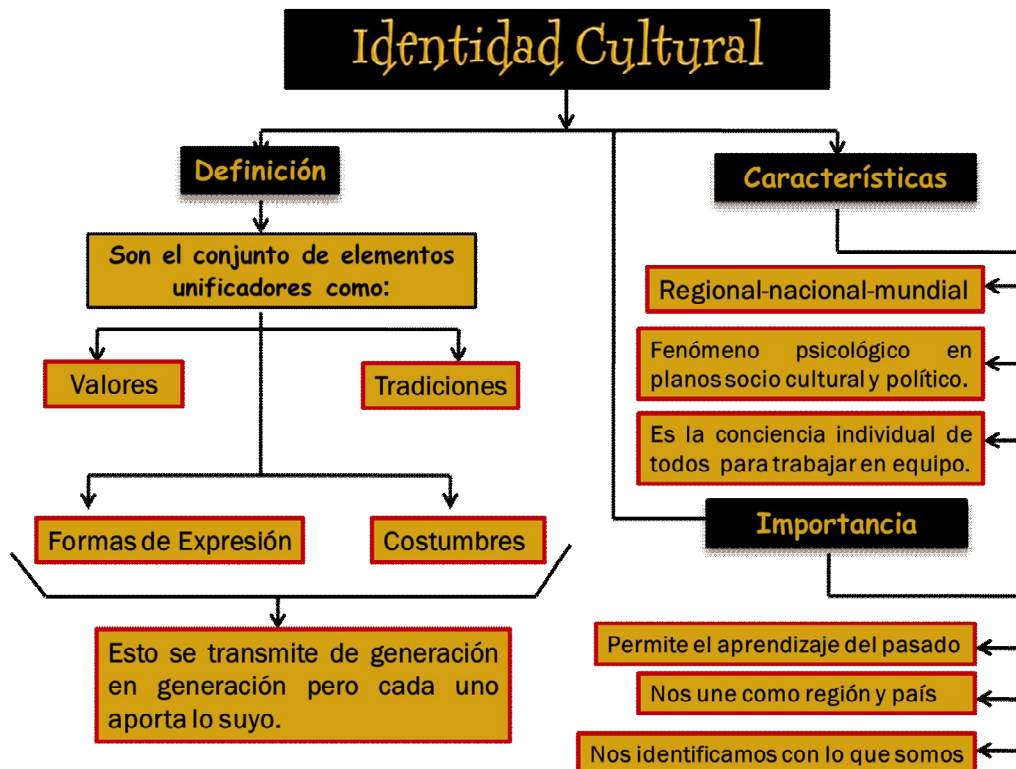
Identidad Cultural

Definición

Son el conjunto de elementos unificadores como:

Valores

Tradiciones

Formas de Expresión

Costumbres

Esto se transmite de generación en generación pero cada uno aporta lo suyo.

Características

Regional-nacional-mundial

Fenómeno psicológico en planos socio cultural y político.

Es la conciencia individual de todos para trabajar en equipo.

Importancia

Permite el aprendizaje del pasado

Nos une como región y país

Nos identificamos con lo que somos